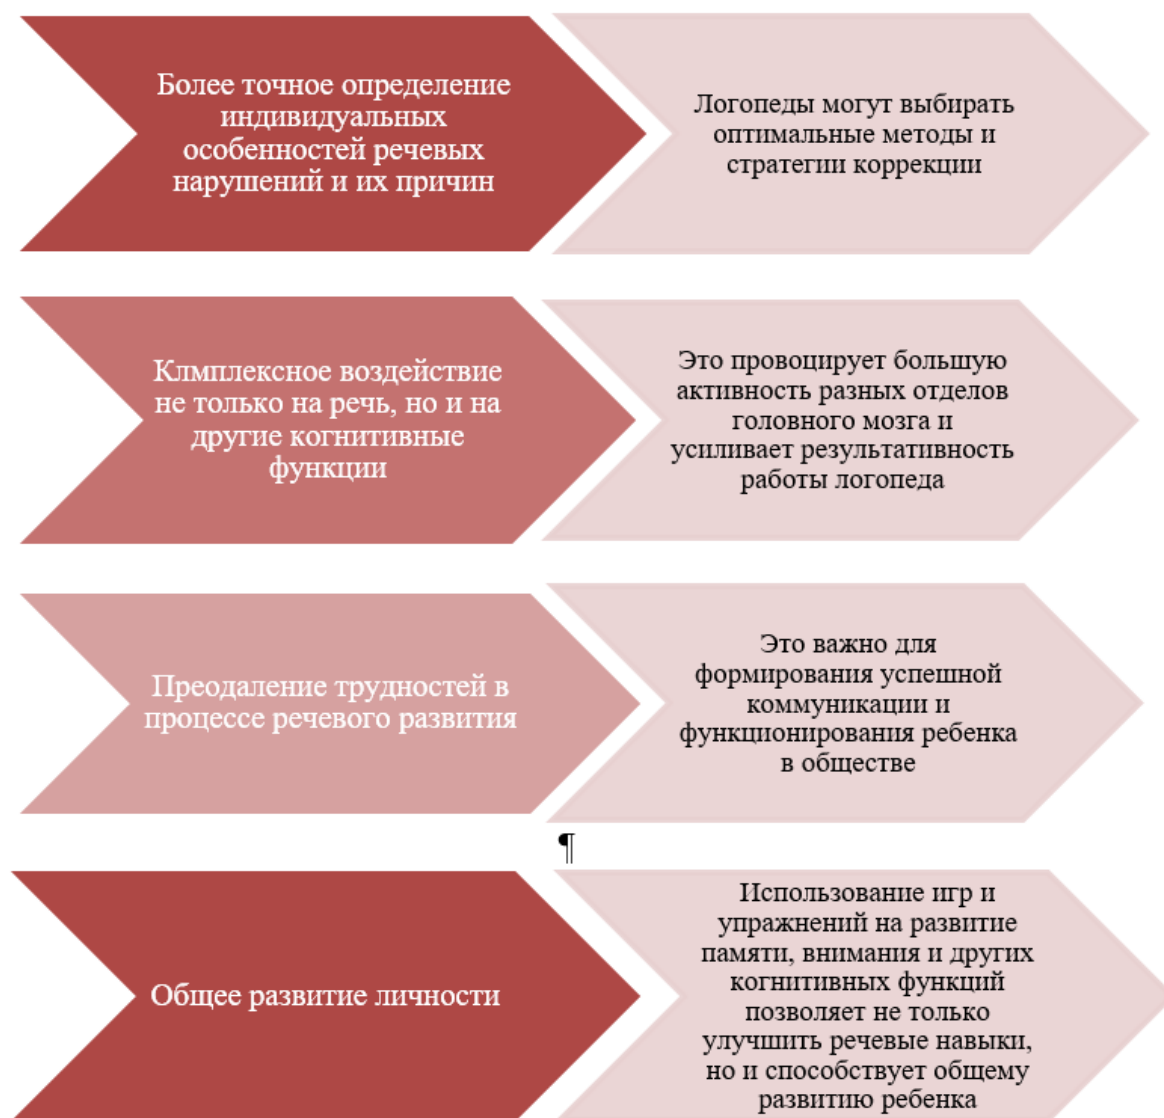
Более точное определение индивидуальных особенностей речевых нарушений и их причин

Логопеды могут выбирать оптимальные методы и стратегии коррекции

Клмплексное воздействие не только на речь, но и на другие когнитивные функции

Это провоцирует большую активность разных отделов головного мозга и усиливает результативность работы логопеда

Преодаление трудностей в процессе речевого развития

Это важно для формирования успешной коммуникации и функционирования ребенка в обществе

¶

Общее развитие личности

Использование игр и упражнений на развитие памяти, внимания и других когнитивных функций позволяет не только улучшить речевые навыки, но и способствует общему развитию ребенка